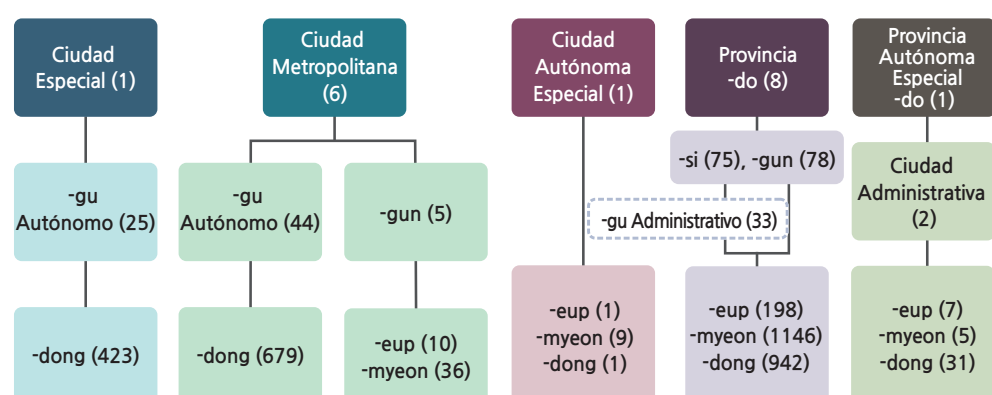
Ciudad Especial (1)

-gu Autónomo (25)

-dong (423)

Ciudad Metropolitana (6)

-gu Autónomo (44)

-dong (679)

-gun (5)

-eup (10)
-myeon (36)

Ciudad Autónoma Especial (1)

-eup (1)
-myeon (9)
-dong (1)

Provincia -do (8)

-si (75), -gun (78)

-gu Administrativo (33)

-eup (198)
-myeon (1146)
-dong (942)

Provincia Autónoma Especial -do (1)

Ciudad Administrativa (2)

-eup (7)
-myeon (5)
-dong (31)